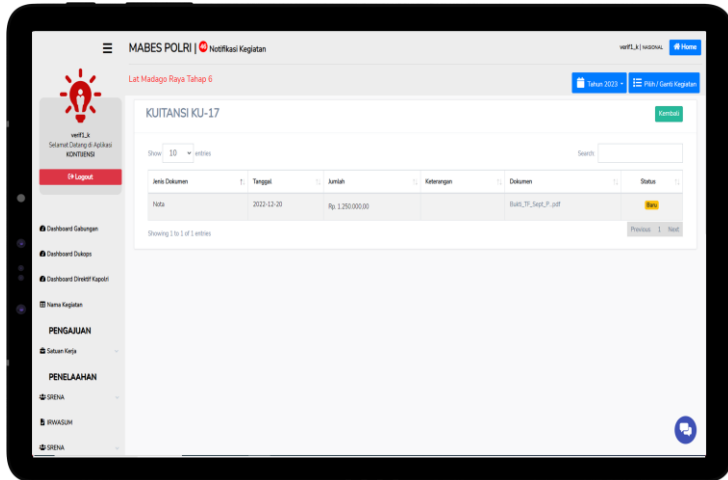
☰ MABES POLRI | 46 Notifikasi Kegiatan

verif1_k | NASIONAL Home

verif1_k
Selamat Datang di Aplikasi
KONTIJENSI

Logout

Dashboard Gabungan

Dashboard Dukops

Dashboard Direktif Kapolri

Nama Kegiatan

PENGAJUAN

Satuan Kerja

PENELAAHAN

SRENA

IRWASUM

SRENA

Lat Madago Raya Tahap 6

Tahun 2023

Pilih / Ganti Kegiatan

KUITANSI KU-17

Kembali

Show 10 entries

Search:

| Jenis Dokumen | Tanggal | Jumlah | Keterangan | Dokumen | Status |
|---|---|---|---|---|---|
| Nota | 2022-12-20 | Rp. 1.250.000,00 | | Bukti_TP_Sept_P...pdf | Baru |

Showing 1 to 1 of 1 entries

Previous 1 Next